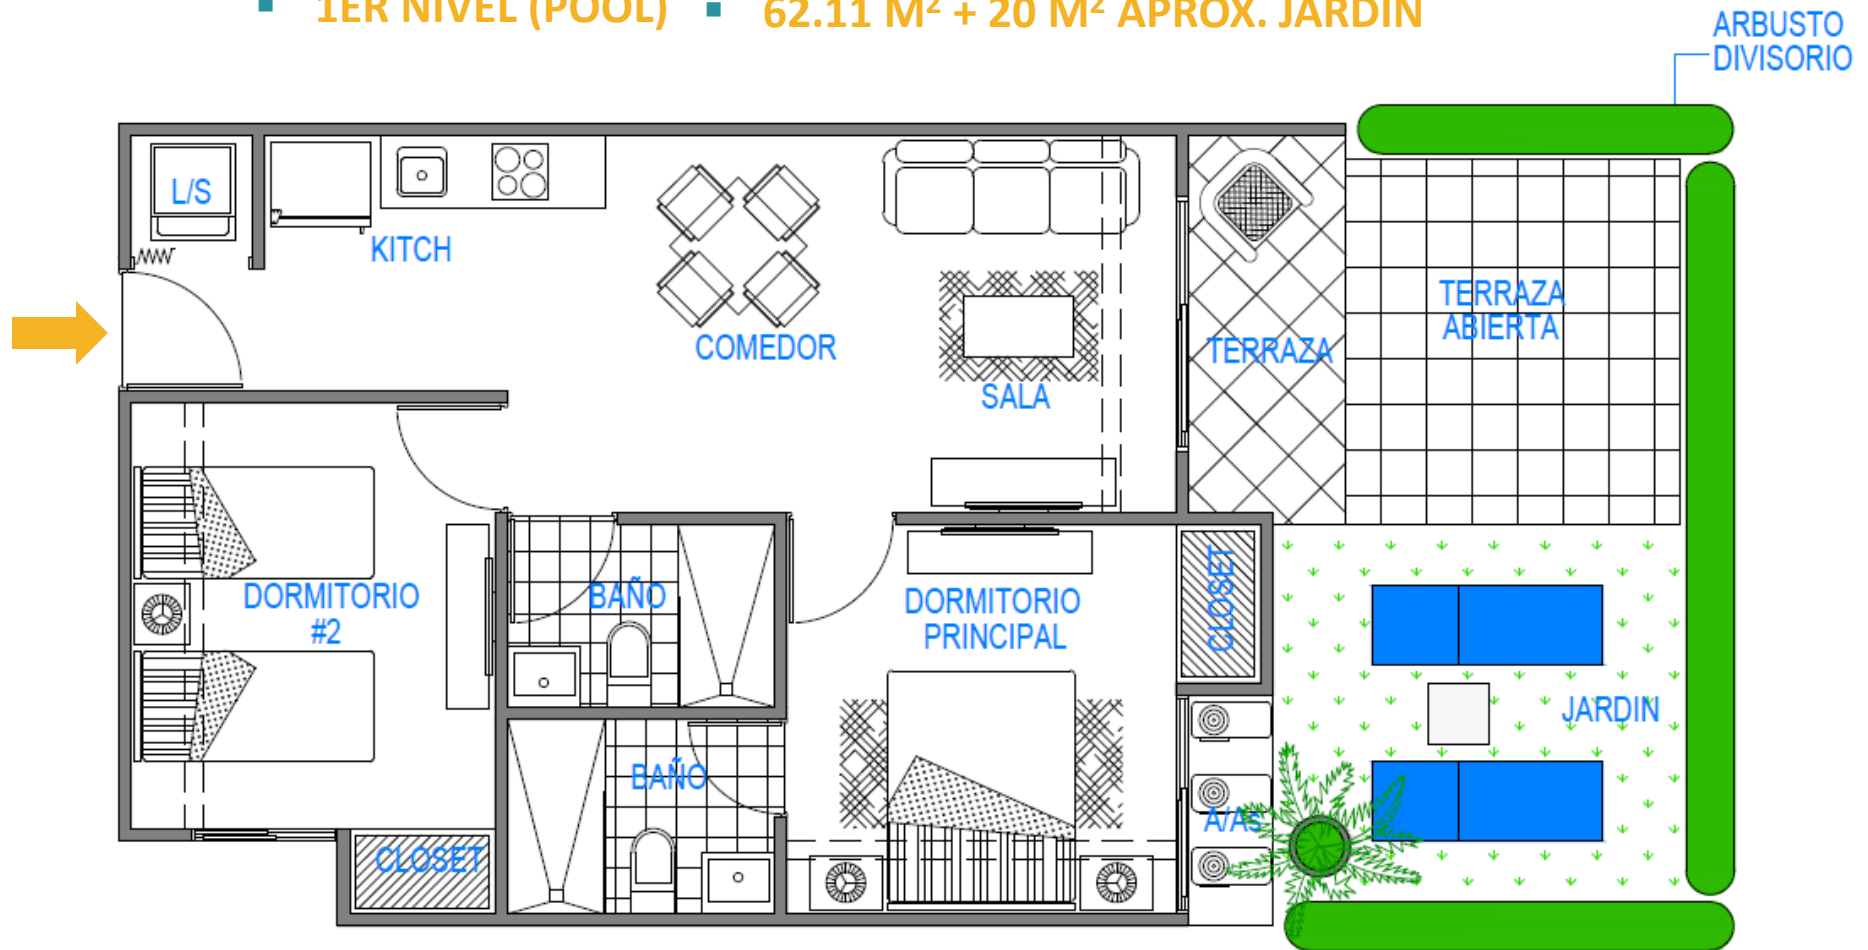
1ER NIVEL (POOL) ▪ 62.11 M² + 20 M² APROX. JARDIN

ARBUSTO DIVISORIO

L/S

KITCH

COMEDOR

SALA

TERRAZA

TERRAZA ABIERTA

DORMITORIO #2

BAÑO

DORMITORIO PRINCIPAL

CLOSET

JARDIN

BAÑO

A/AS

CLOSET